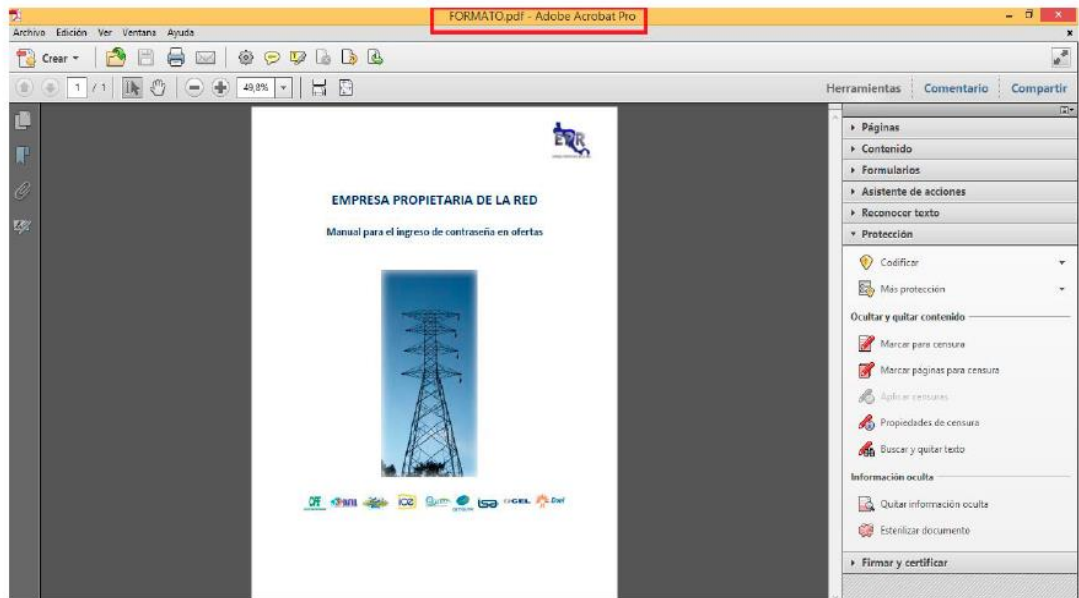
FORMATO.pdf - Adobe Acrobat Pro

Archivo Edición Ver Ventana Ayuda

Crear

1 / 1 49,8%

Herramientas Comentario Compartir

EPR

EMPRESA PROPIETARIA DE LA RED

Manual para el ingreso de contraseña en ofertas

Páginas
Contenido
Formularios
Asistente de acciones
Reconocer texto
Protección
Codificar
Más protección
Ocultar y quitar contenido
Marcar para censura
Marcar páginas para censura
Aplicar censuras
Propiedades de censura
Buscar y quitar texto
Información oculta
Quitar información oculta
Esterilizar documento
Firmar y certificar